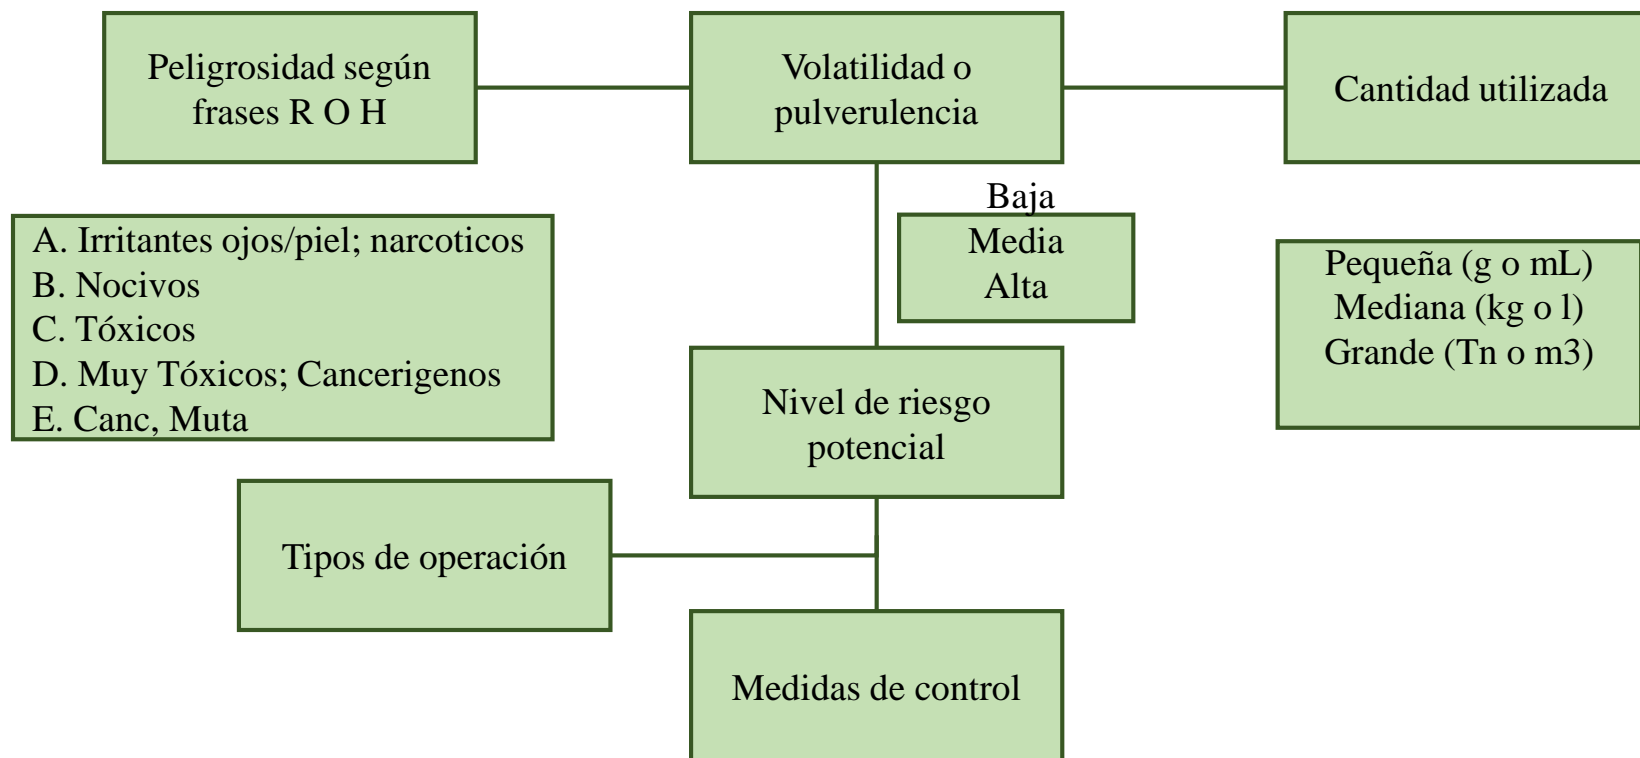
Peligrosidad según frases R O H

Volatilidad o pulverulencia

Cantidad utilizada

A. Irritantes ojos/piel; narcoticos
B. Nocivos
C. Tóxicos
D. Muy Tóxicos; Cancerigenos
E. Canc, Muta

Baja
Media
Alta

Pequeña (g o mL)
Mediana (kg o l)
Grande (Tn o m3)

Nivel de riesgo potencial

Tipos de operación

Medidas de control